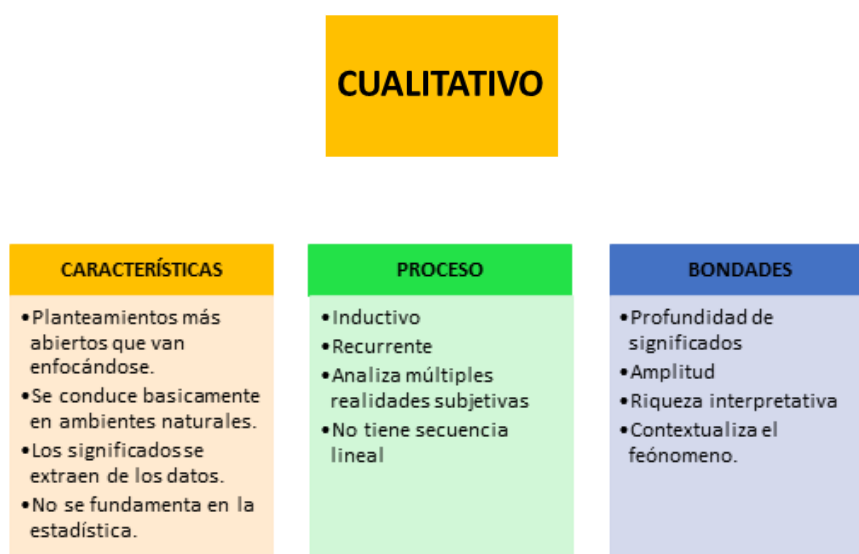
CUALITATIVO

CARACTERÍSTICAS

•Planteamientos más abiertos que van enfocándose.
•Se conduce basicamente en ambientes naturales.
•Los significados se extraen de los datos.
•No se fundamenta en la estadística.

PROCESO

•Inductivo
•Recurrente
•Analiza múltiples realidades subjetivas
•No tiene secuencia lineal

BONDADES

•Profundidad de significados
•Amplitud
•Riqueza interpretativa
•Contextualiza el feónomeno.